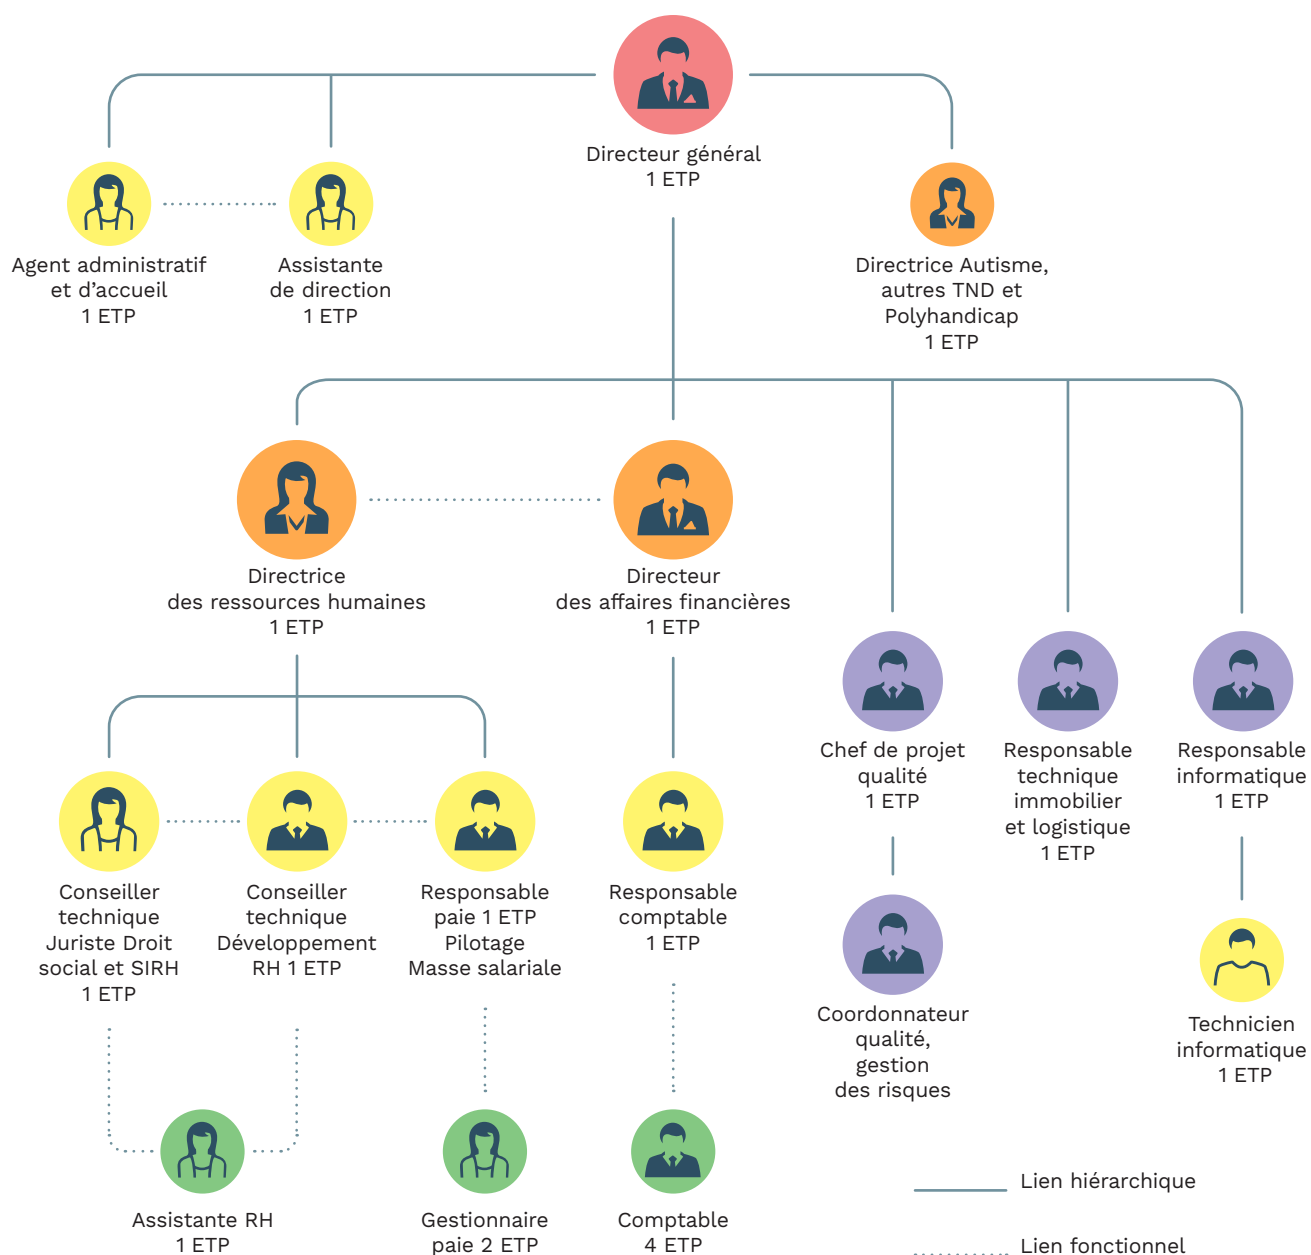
Directeur général
1 ETP

Agent administratif et d'accueil
1 ETP

Assistante de direction
1 ETP

Directrice Autisme, autres TND et Polyhandicap
1 ETP

Directrice des ressources humaines
1 ETP

Directeur des affaires financières
1 ETP

Chef de projet qualité
1 ETP

Responsable technique immobilier et logistique
1 ETP

Responsable informatique
1 ETP

Conseiller technique Juriste Droit social et SIRH
1 ETP

Conseiller technique Développement RH 1 ETP

Responsable paie 1 ETP Pilotage Masse salariale

Responsable comptable
1 ETP

Coordonnateur qualité, gestion des risques

Technicien informatique
1 ETP

Assistante RH
1 ETP

Gestionnaire paie 2 ETP

Comptable
4 ETP

Lien hiérarchique

Lien fonctionnel